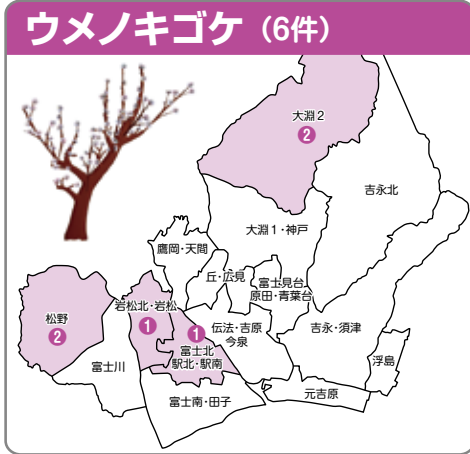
ウメノキゴケ（6件）

大淵2
2

吉永北

大淵1・神戸

鷹岡・天間

丘・広見

富士見台
原田・青葉台

松野
2

岩松北・岩松
1

1

伝法・吉原
今泉

吉永・須津

富士北
駅北・駅南

富士川

浮島

元吉原

富士南・田子